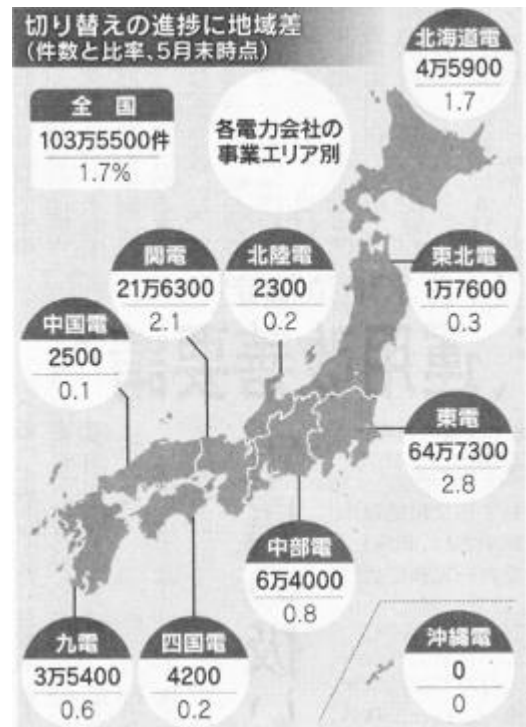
切り替えの進捗に地域差
(件数と比率、5月末時点)

全国
103万5500件
1.7%

各電力会社の事業エリア別

北海道電
4万5900
1.7

東北電
1万7600
0.3

関電
21万6300
2.1

北陸電
2300
0.2

中国電
2500
0.1

東電
64万7300
2.8

中部電
6万4000
0.8

九電
3万5400
0.6

四国電
4200
0.2

沖縄電
0
0